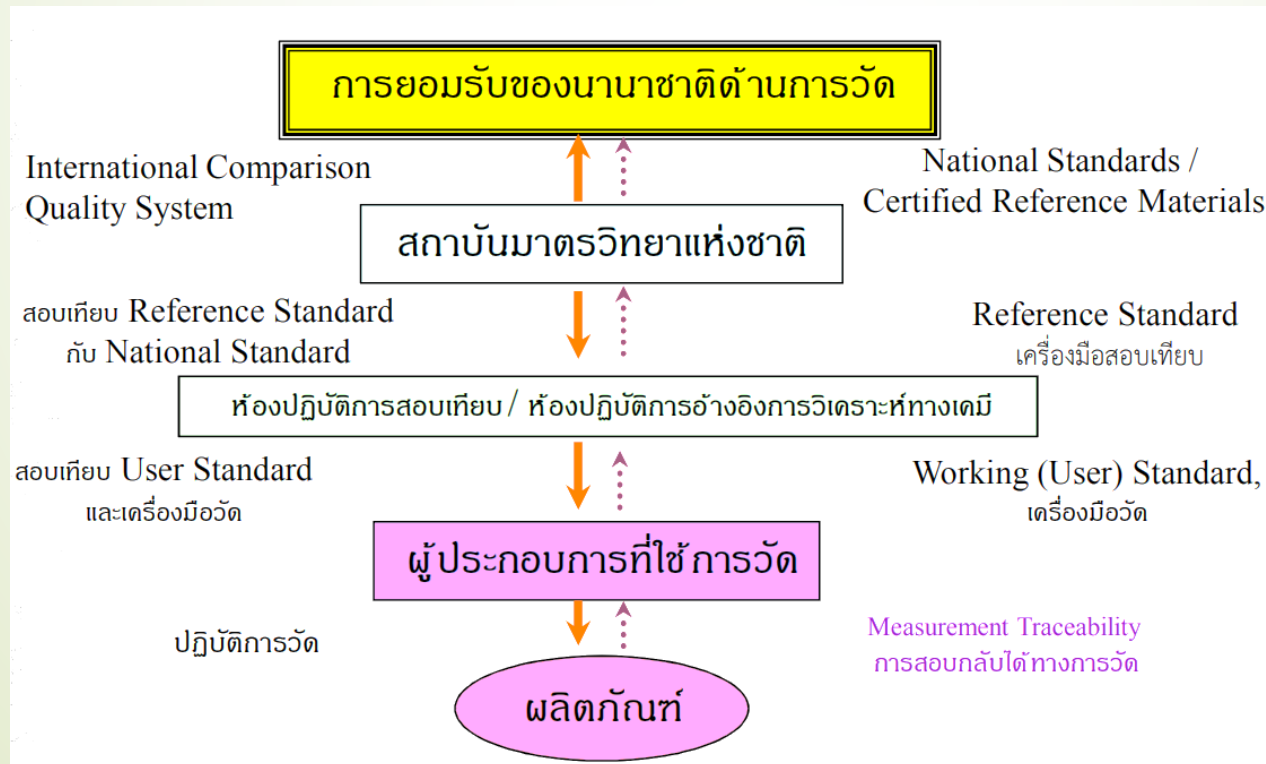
การยอมรับของนานาชาติด้านการวัด

International Comparison
Quality System

National Standards /
Certified Reference Materials

สถาบันมาตรวิทยาแห่งชาติ

สอบเทียบ Reference Standard
กับ National Standard

Reference Standard
เครื่องมือสอบเทียบ

ห้องปฏิบัติการสอบเทียบ / ห้องปฏิบัติการอ้างอิงการวิเคราะห์ทางเคมี

สอบเทียบ User Standard
และเครื่องมือวัด

Working (User) Standard,
เครื่องมือวัด

ผู้ประกอบการที่ใช้การวัด

ปฏิบัติการวัด

Measurement Traceability
การสอบกลับได้ทางการวัด

ผลิตภัณฑ์